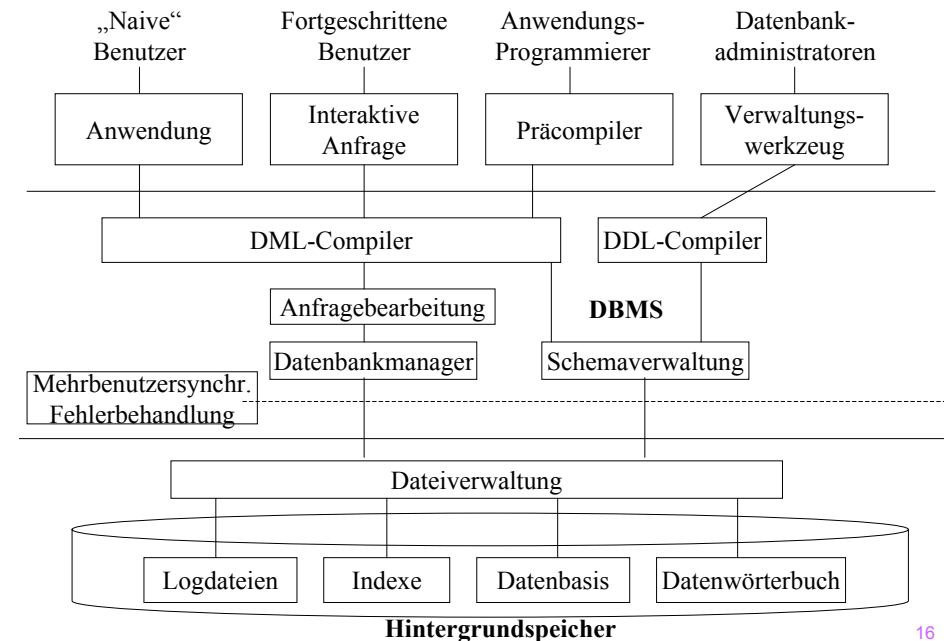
„Naive“ Benutzer

Fortgeschrittene Benutzer

Anwendungs-Programmierer

Datenbank-administratoren

Anwendung

Interaktive Anfrage

Präcompiler

Verwaltungs-werkzeug

DML-Compiler

DDL-Compiler

Anfragebearbeitung

**DBMS**

Datenbankmanager

Schemaverwaltung

Mehrbenutzersynchr. Fehlerbehandlung

Dateiverwaltung

Logdateien

Indexe

Datenbasis

Datenwörterbuch

**Hintergrundspeicher**

16